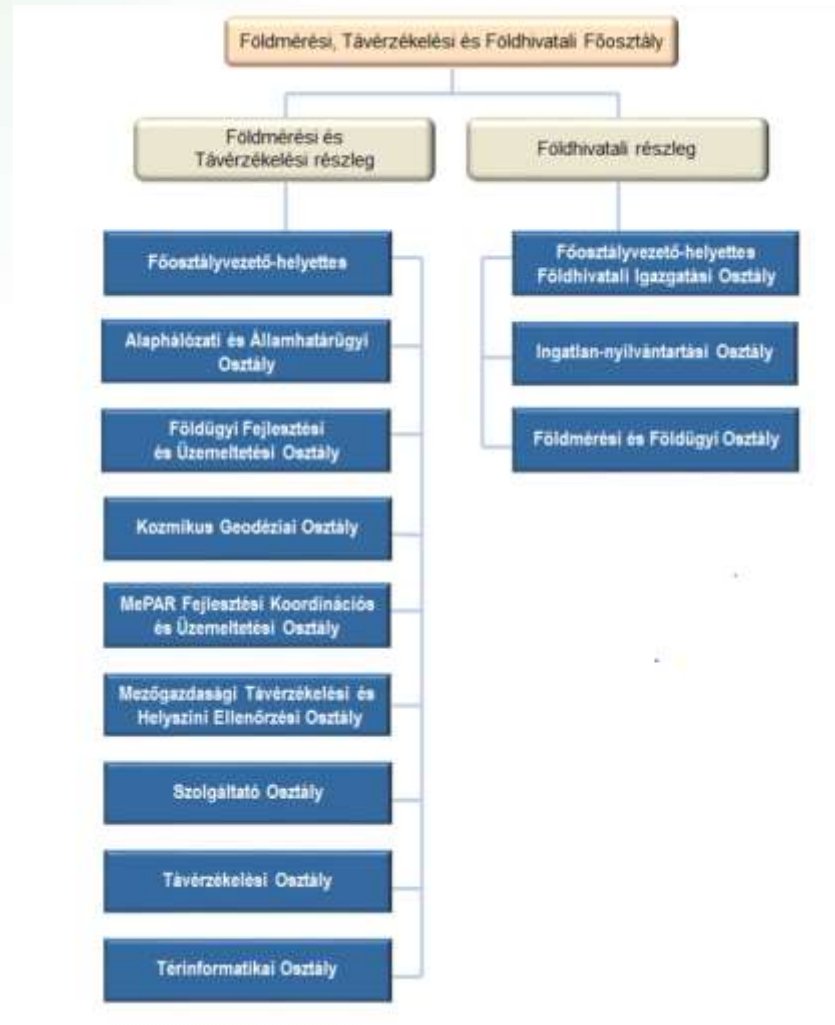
Földmérési, Távérzékelési és Földhivatali Főosztály

Földmérési és Távérzékelési részleg

Földhivatali részleg

Főosztályvezető-helyettes

Alaphálózati és Államhatárügyi Osztály

Földügyi Fejlesztési és Üzemeltetési Osztály

Kozmikus Geodéziai Osztály

MePAR Fejlesztési Koordinációs és Üzemeltetési Osztály

Mezőgazdasági Távérzékelési és Helyszíni Ellenőrzési Osztály

Szolgáltató Osztály

Távérzékelési Osztály

Térinformatikai Osztály

Főosztályvezető-helyettes Földhivatali Igazgatási Osztály

Ingatlan-nyilvántartási Osztály

Földmérési és Földügyi Osztály